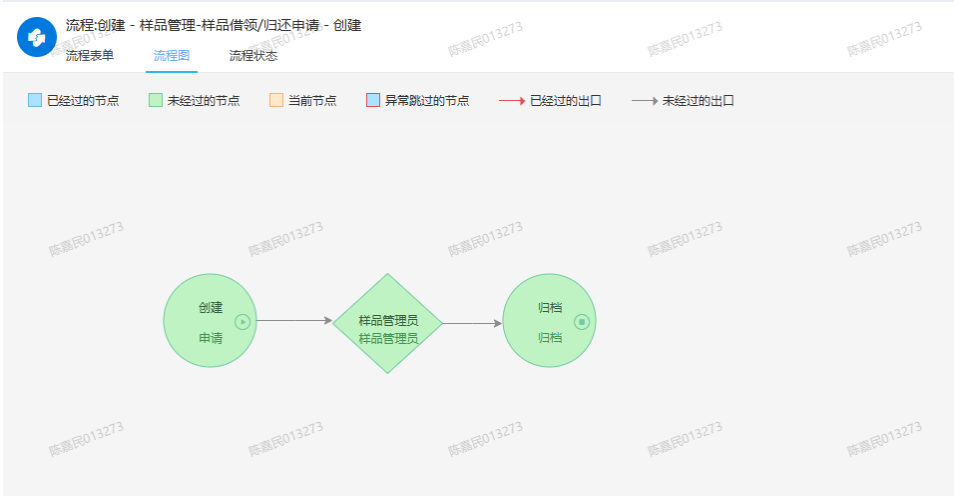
流程:创建 - 样品管理-样品借领/归还申请 - 创建

流程表单　流程图　流程状态

已经过的节点　未经过的节点　当前节点　异常跳过的节点　已经过的出口　未经过的出口

创建
申请

样品管理员
样品管理员

归档
归档

陈嘉民013273 陈嘉民013273 陈嘉民013273 陈嘉民013273 陈嘉民013273 陈嘉民013273 陈嘉民013273 陈嘉民013273 陈嘉民013273 陈嘉民013273 陈嘉民013273 陈嘉民013273 陈嘉民013273 陈嘉民013273